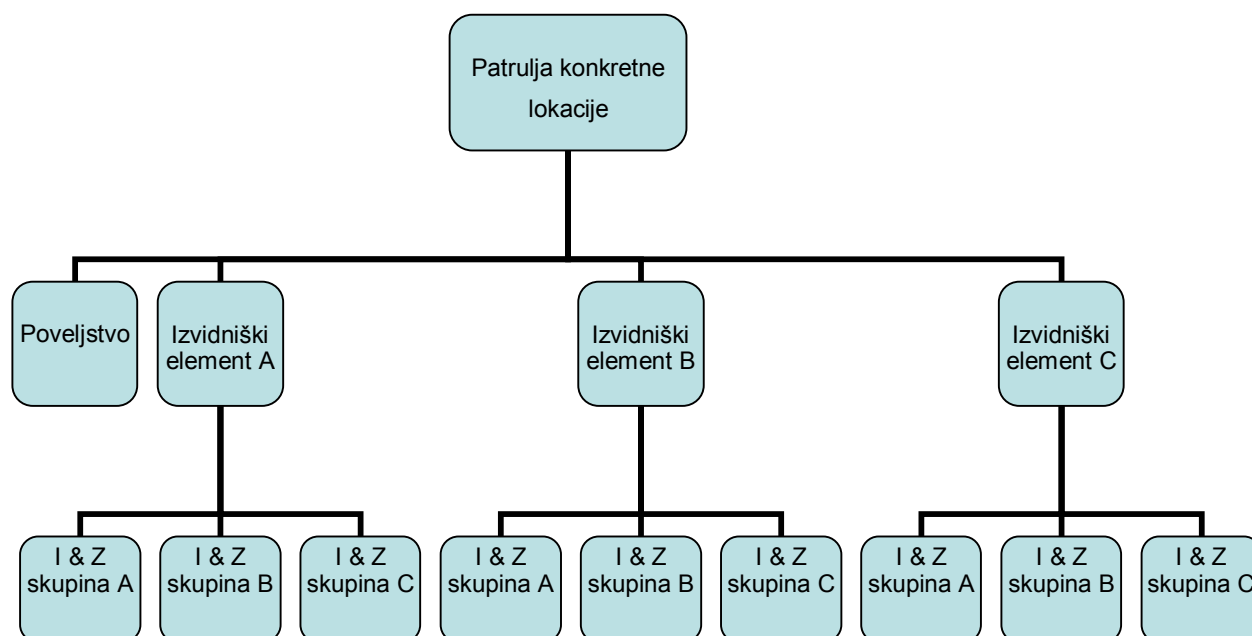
Patrulja konkretne lokacije

Poveljstvo

Izvidniški element A

Izvidniški element B

Izvidniški element C

I & Z skupina A

I & Z skupina B

I & Z skupina C

I & Z skupina A

I & Z skupina B

I & Z skupina C

I & Z skupina A

I & Z skupina B

I & Z skupina C